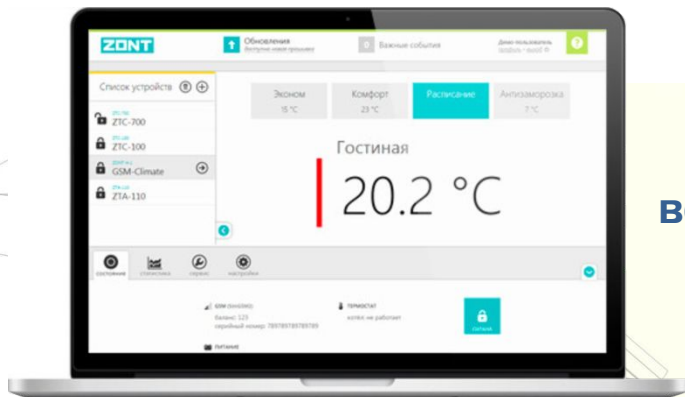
ZONT

Обновления
Доступна новая прошивка

Важные события

Демо пользователь
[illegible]

Список устройств

ZTC-700

ZTC-100

GSM-Climate

ZTA-110

Эконом
15 °C

Комфорт
23 °C

Расписание

Антизаморозка
7 °C

Гостиная

20.2 °C

В

состояние

статистика

сервис

настройки

GSM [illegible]
баланс: 123
серийный номер: 789789789789789

ТЕРМОСТАТ
котел не работает

ПИТАНИЕ